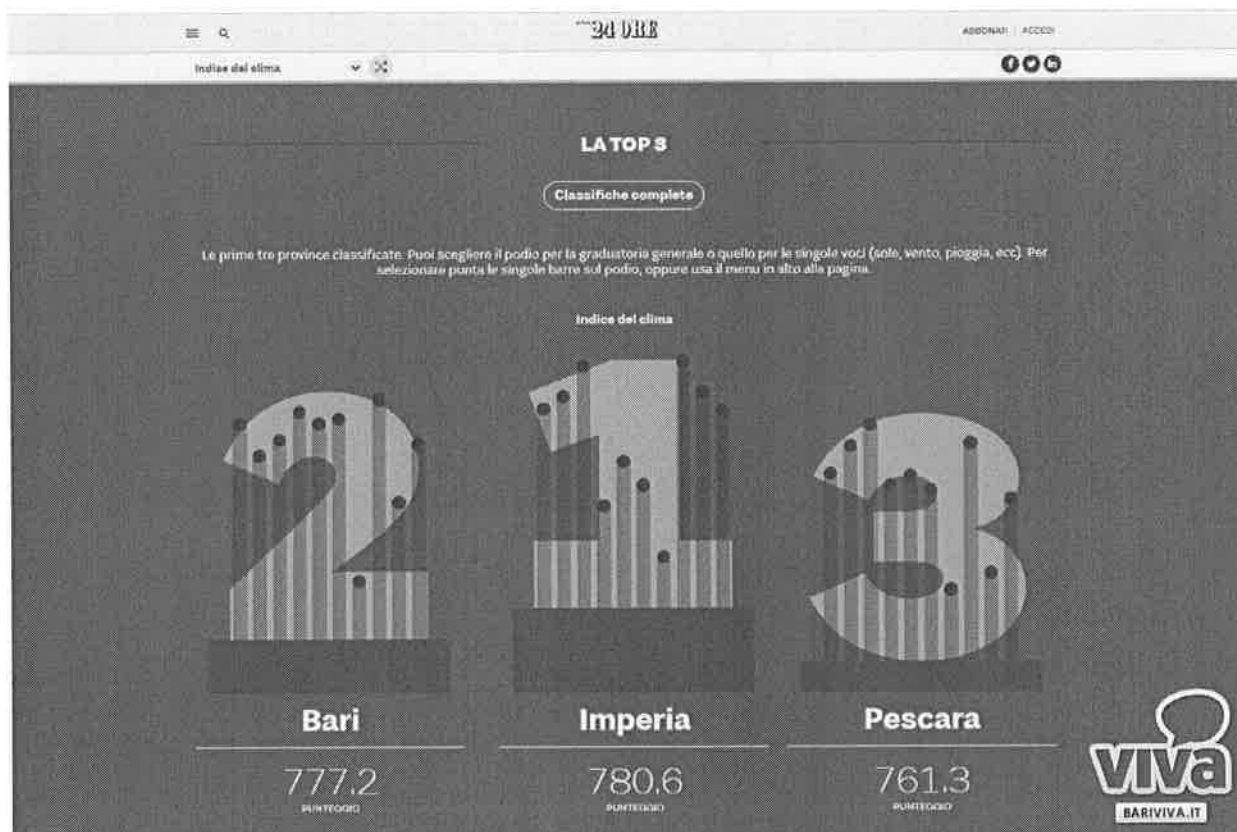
24 ORE

ABBONATI | ACCEDI

Indice del clima

LA TOP 3

Classifiche complete

Le prime tre province classificate. Puoi scegliere il podio per la graduatoria generale o quello per le singole voci (sole, vento, pioggia, ecc). Per selezionare punta le singole barre sul podio, oppure usa il menu in alto alla pagina.

Indice del clima

2 1 3

Bari
777.2
PUNTEGGIO

Imperia
780.6
PUNTEGGIO

Pescara
761.3
PUNTEGGIO

viva
BARIVIVA.IT